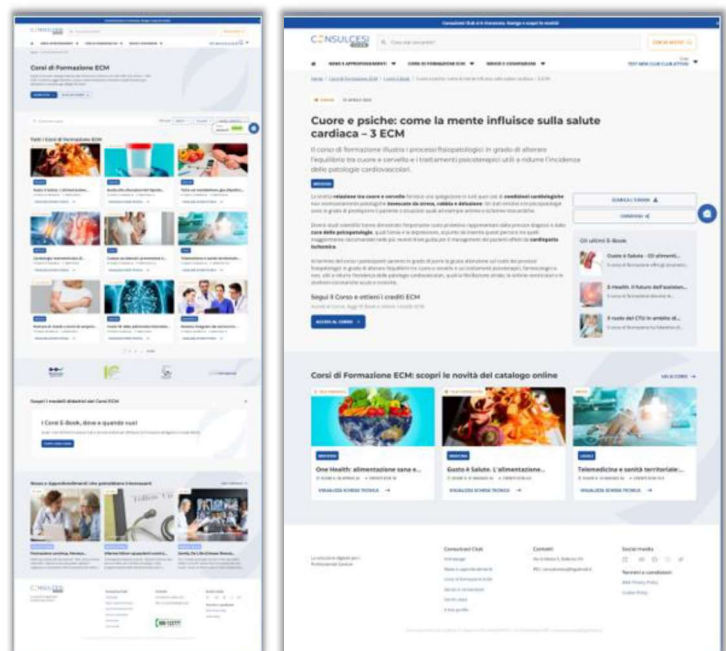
CONSULCESI

Corsi di Formazione ECM

Cuore e psiche: come la mente influisce sulla salute cardiaca – 3 ECM

Il corso di formazione illustra i processi fisiopatologici in grado di alterare l'equilibrio tra cuore e cervello e i trattamenti psicoterapeutici utili a ridurre l'incidenza delle patologie cardiovascolari.

Segui il Corso e ottieni i crediti ECM

ACCEDI AL CORSO →

Gli ultimi E-Book

Gusto è Salute - Gli alimenti...

E-Health: Il futuro dell'assisten...

Il ruolo del CTU in ambito di...

Corsi di Formazione ECM: scopri le novità del catalogo online

VEDI CORSI →

One Health: alimentazione sana e...

Gusto è Salute. L'alimentazione...

Telemedicina e sanità territoriale:...

VISUALIZZA SCHEDA TECNICA →

VISUALIZZA SCHEDA TECNICA →

VISUALIZZA SCHEDA TECNICA →

Consulcesi Club

Contatti

Social media

Termini e condizioni

I Corsi E-Book, dove e quando vuoi